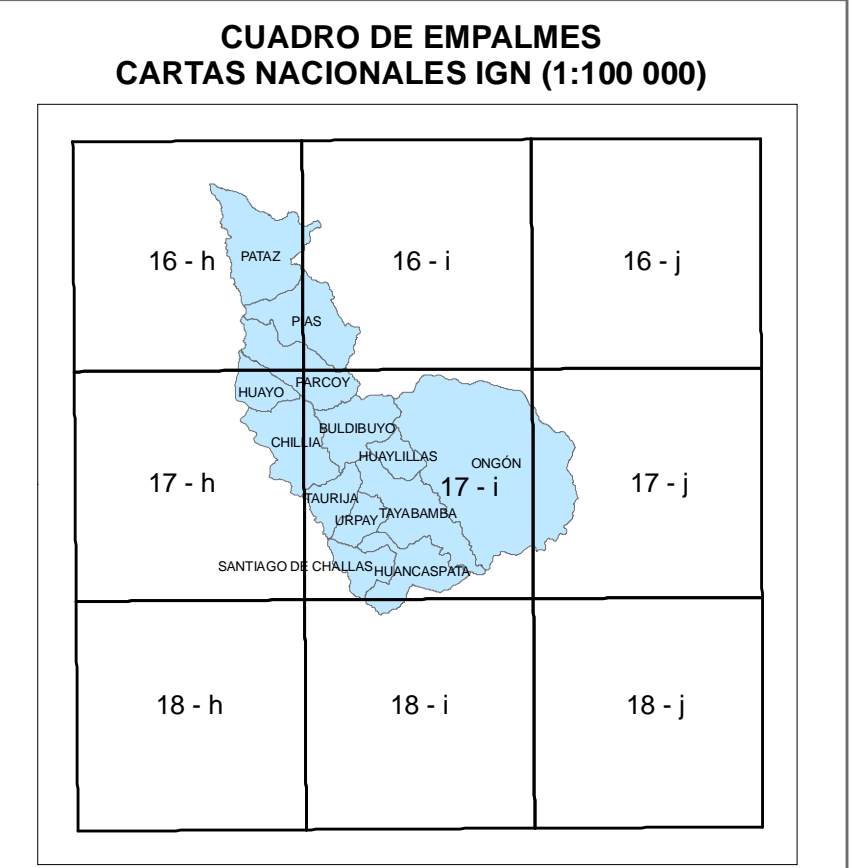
CUADRO DE EMPALMES
CARTAS NACIONALES IGN (1:100 000)

| 16 - h | 16 - i | 16 - j |
|---|---|---|
| 17 - h | 17 - i | 17 - j |
| 18 - h | 18 - i | 18 - j |

PATAZ
PIAS
PARCOY
HUAYO
BULDIBUYO
CHILLIA
HUAYLILLAS
ONGÓN
TAURIJA
URPAY
TAYABAMBA
SANTIAGO DE CHALLAS
HUANCASPATA